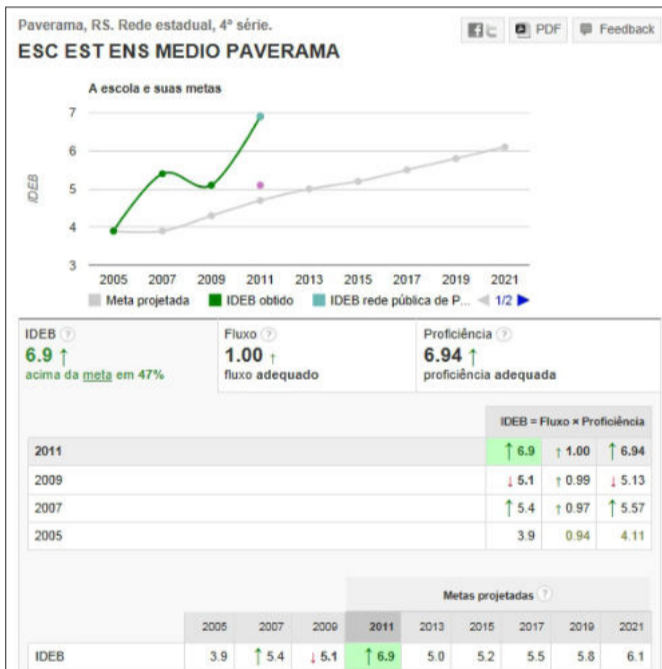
Paverama, RS. Rede estadual, 4ª série.

ESC EST ENS MEDIO PAVERAMA

PDF Feedback

A escola e suas metas

IDEB

7
6
5
4
3

2005 2007 2009 2011 2013 2015 2017 2019 2021

Meta projetada IDEB obtido IDEB rede pública de P... 1/2

IDEB ?
6.9 ↑
acima da meta em 47%

Fluxo ?
1.00 ↑
fluxo adequado

Proficiência ?
6.94 ↑
proficiência adequada

| | IDEB = Fluxo × Proficiência | | |
|---|---|---|---|
| 2011 | ↑ 6.9 | ↑ 1.00 | ↑ 6.94 |
| 2009 | ↓ 5.1 | ↑ 0.99 | ↓ 5.13 |
| 2007 | ↑ 5.4 | ↑ 0.97 | ↑ 5.57 |
| 2005 | 3.9 | 0.94 | 4.11 |

Metas projetadas ?

| | 2005 | 2007 | 2009 | 2011 | 2013 | 2015 | 2017 | 2019 | 2021 |
|---|---|---|---|---|---|---|---|---|---|
| IDEB | 3.9 | ↑ 5.4 | ↓ 5.1 | ↑ 6.9 | 5.0 | 5.2 | 5.5 | 5.8 | 6.1 |